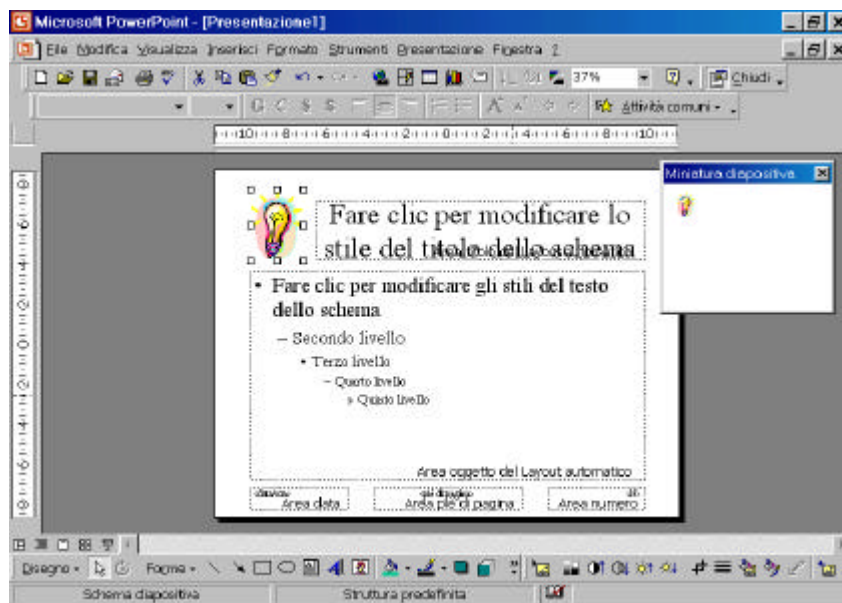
Microsoft PowerPoint - [Presentazione1]

File Modifica Visualizza Inserisci Formato Strumenti Presentazione Finestra ?

37%

Chiudi

Attività comuni

Miniatura diapositiva

Fare clic per modificare lo stile del titolo dello schema

• Fare clic per modificare gli stili del testo dello schema

– Secondo livello

• Terzo livello

– Quarto livello

» Quinto livello

Area oggetto del Layout automatico

Area data

Area piè di pagina

Area numero

Disegno

Forme

Schema diapositiva

Struttura predefinita